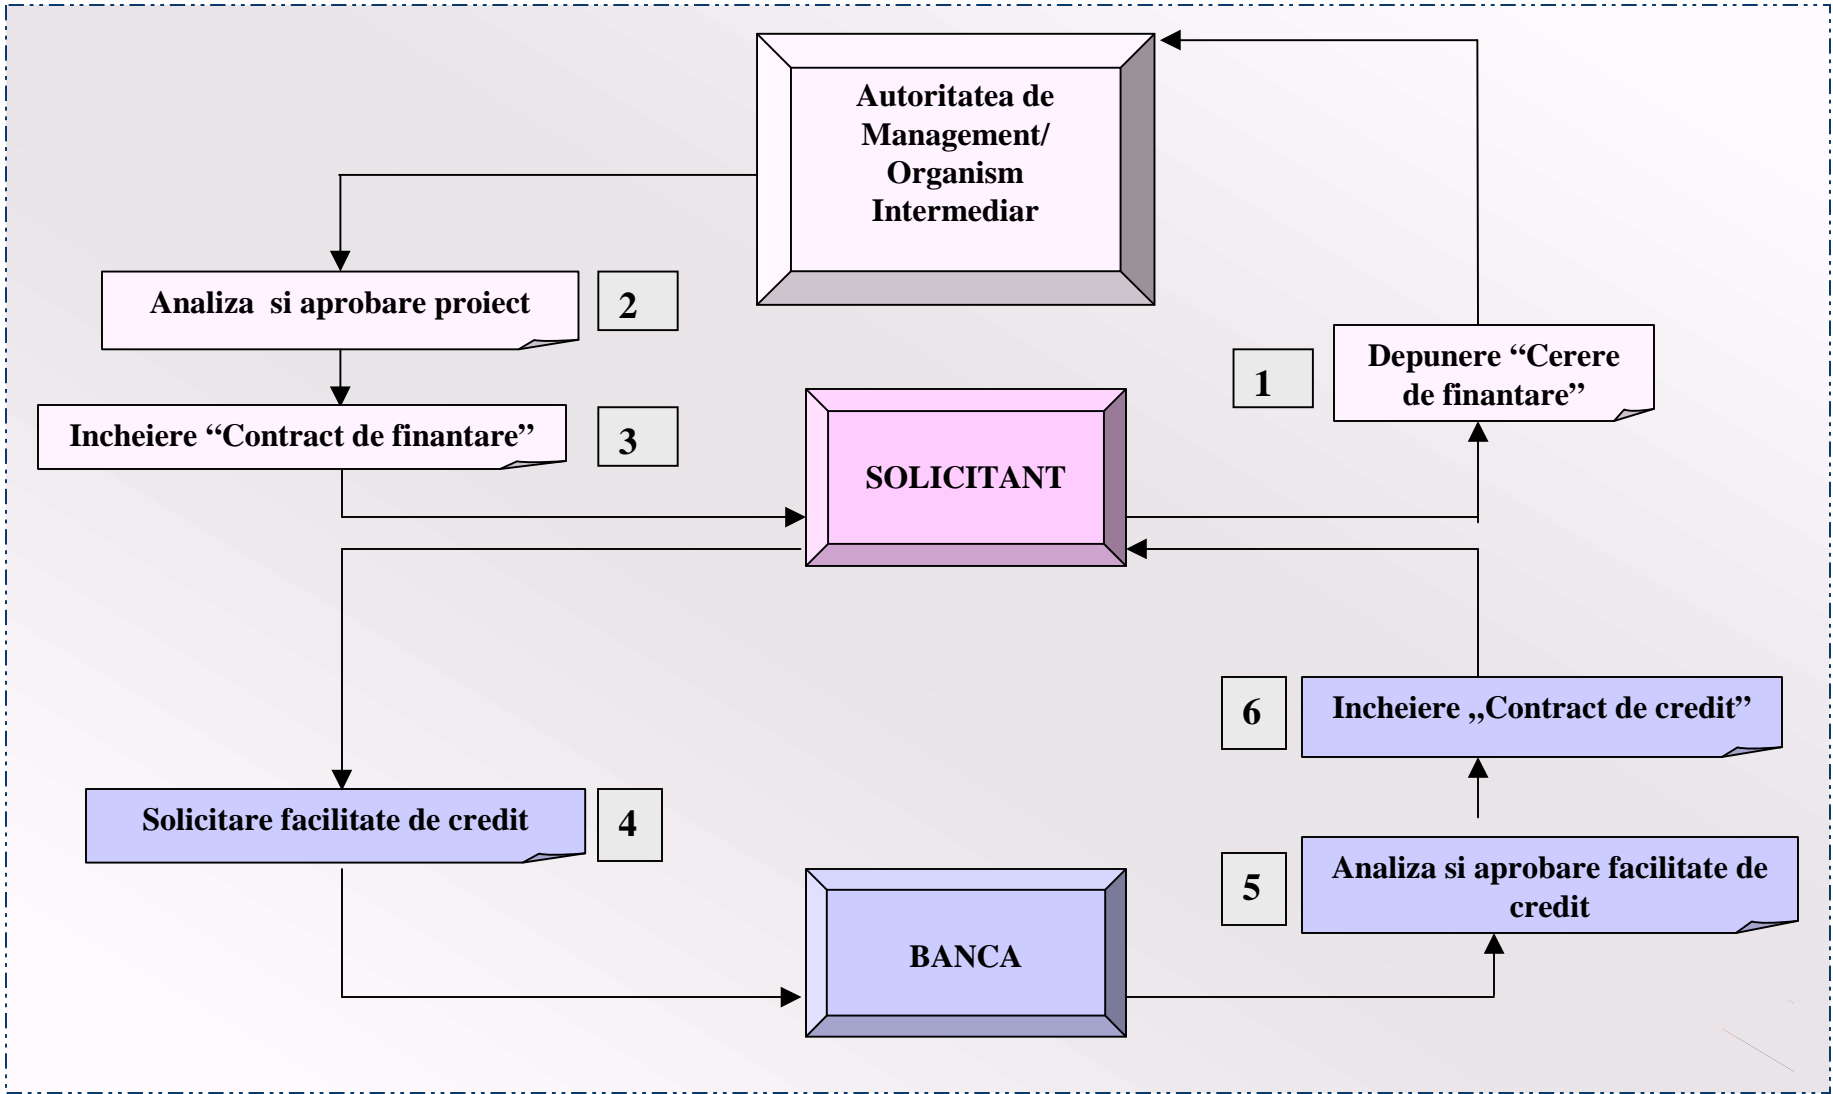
Autoritatea de Management/ Organism Intermediar

Analiza si aprobare proiect

2

1

Depunere “Cerere de finantare”

Incheiere “Contract de finantare”

3

SOLICITANT

6

Incheiere „Contract de credit”

Solicitare facilitate de credit

4

5

Analiza si aprobare facilitate de credit

BANCA